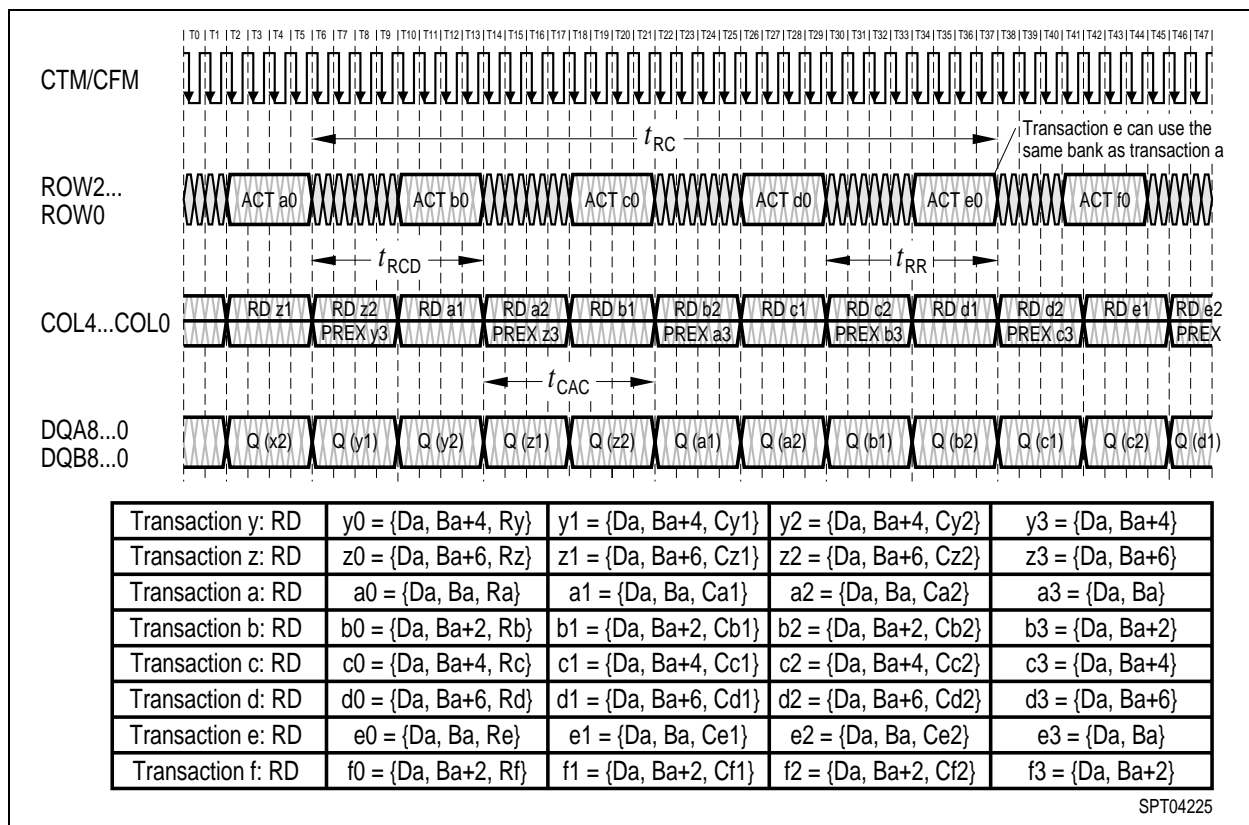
T0 | T1 | T2 | T3 | T4 | T5 | T6 | T7 | T8 | T9 | T10 | T11 | T12 | T13 | T14 | T15 | T16 | T17 | T18 | T19 | T20 | T21 | T22 | T23 | T24 | T25 | T26 | T27 | T28 | T29 | T30 | T31 | T32 | T33 | T34 | T35 | T36 | T37 | T38 | T39 | T40 | T41 | T42 | T43 | T44 | T45 | T46 | T47

CTM/CFM

$t_{RC}$

Transaction e can use the same bank as transaction a

ROW2... ROW0

ACT a0 ACT b0 ACT c0 ACT d0 ACT e0 ACT f0

$t_{RCD}$ $t_{RR}$

COL4...COL0

RD z1 RD z2 RD a1 RD a2 RD b1 RD b2 RD c1 RD c2 RD d1 RD d2 RD e1 RD e2

PREX y3 PREX z3 PREX a3 PREX b3 PREX c3 PREX

$t_{CAC}$

DQA8...0 DQB8...0

Q (x2) Q (y1) Q (y2) Q (z1) Q (z2) Q (a1) Q (a2) Q (b1) Q (b2) Q (c1) Q (c2) Q (d1)

| Transaction y: RD | y0 = {Da, Ba+4, Ry} | y1 = {Da, Ba+4, Cy1} | y2 = {Da, Ba+4, Cy2} | y3 = {Da, Ba+4} |
|---|---|---|---|---|
| Transaction z: RD | z0 = {Da, Ba+6, Rz} | z1 = {Da, Ba+6, Cz1} | z2 = {Da, Ba+6, Cz2} | z3 = {Da, Ba+6} |
| Transaction a: RD | a0 = {Da, Ba, Ra} | a1 = {Da, Ba, Ca1} | a2 = {Da, Ba, Ca2} | a3 = {Da, Ba} |
| Transaction b: RD | b0 = {Da, Ba+2, Rb} | b1 = {Da, Ba+2, Cb1} | b2 = {Da, Ba+2, Cb2} | b3 = {Da, Ba+2} |
| Transaction c: RD | c0 = {Da, Ba+4, Rc} | c1 = {Da, Ba+4, Cc1} | c2 = {Da, Ba+4, Cc2} | c3 = {Da, Ba+4} |
| Transaction d: RD | d0 = {Da, Ba+6, Rd} | d1 = {Da, Ba+6, Cd1} | d2 = {Da, Ba+6, Cd2} | d3 = {Da, Ba+6} |
| Transaction e: RD | e0 = {Da, Ba, Re} | e1 = {Da, Ba, Ce1} | e2 = {Da, Ba, Ce2} | e3 = {Da, Ba} |
| Transaction f: RD | f0 = {Da, Ba+2, Rf} | f1 = {Da, Ba+2, Cf1} | f2 = {Da, Ba+2, Cf2} | f3 = {Da, Ba+2} |

SPT04225